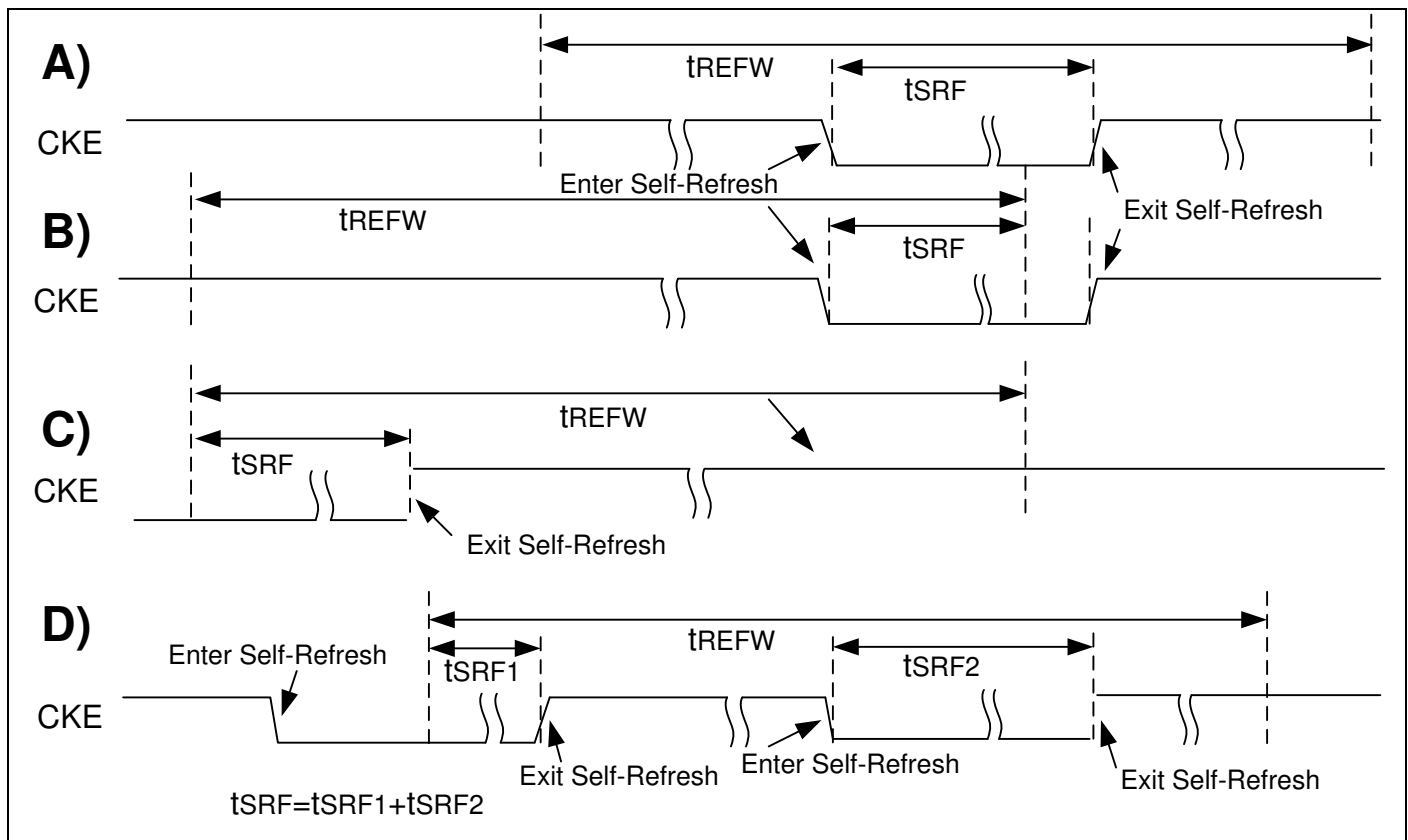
A)

tREFW

tSRF

CKE

Enter Self-Refresh

B)

tREFW

tSRF

Exit Self-Refresh

CKE

C)

tREFW

tSRF

CKE

Exit Self-Refresh

D)

tREFW

Enter Self-Refresh

tSRF1

tSRF2

CKE

Exit Self-Refresh

Enter Self-Refresh

Exit Self-Refresh

tSRF=tSRF1+tSRF2